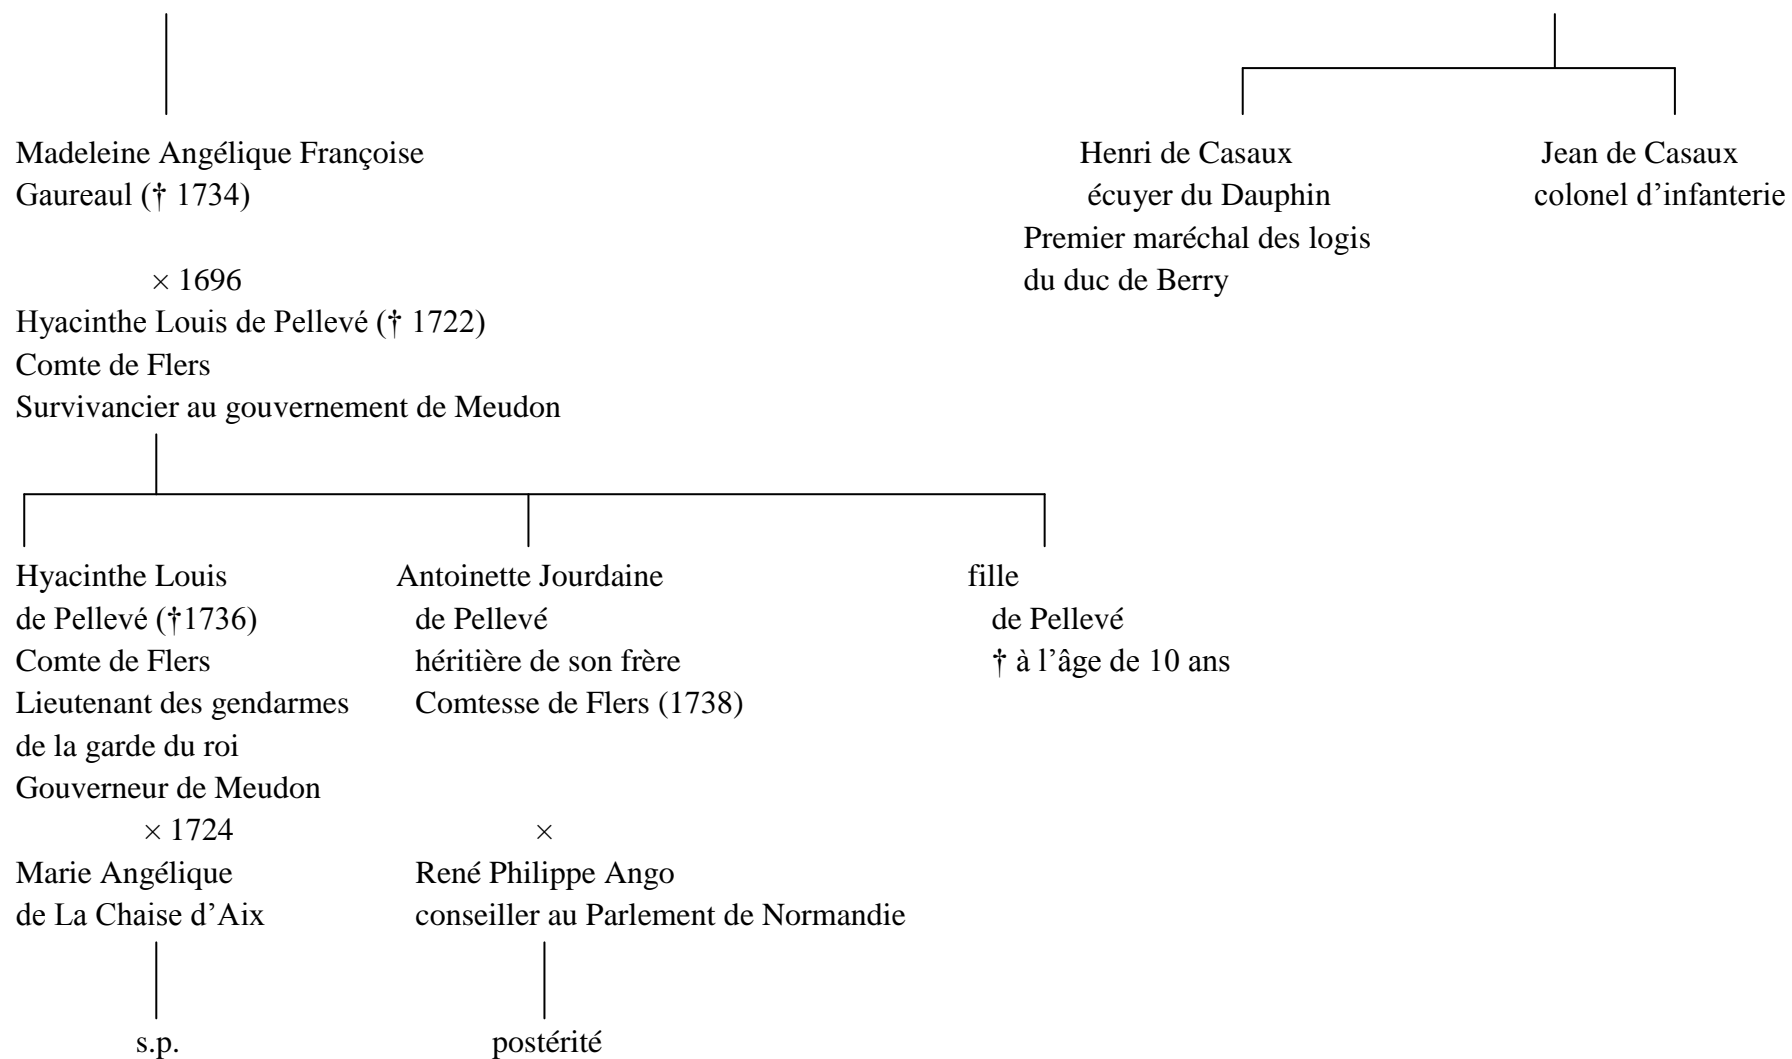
Madeleine Angélique Françoise Gaureaul († 1734)

× 1696
Hyacinthe Louis de Pellevé († 1722)
Comte de Flers
Survivancier au gouvernement de Meudon

Henri de Casaux
écuyer du Dauphin
Premier maréchal des logis
du duc de Berry

Jean de Casaux
colonel d'infanterie

Hyacinthe Louis
de Pellevé (†1736)
Comte de Flers
Lieutenant des gendarmes
de la garde du roi
Gouverneur de Meudon
× 1724
Marie Angélique
de La Chaise d'Aix

s.p.

Antoinette Jourdaine
de Pellevé
héritière de son frère
Comtesse de Flers (1738)
×
René Philippe Ango
conseiller au Parlement de Normandie

postérité

fille
de Pellevé
† à l'âge de 10 ans